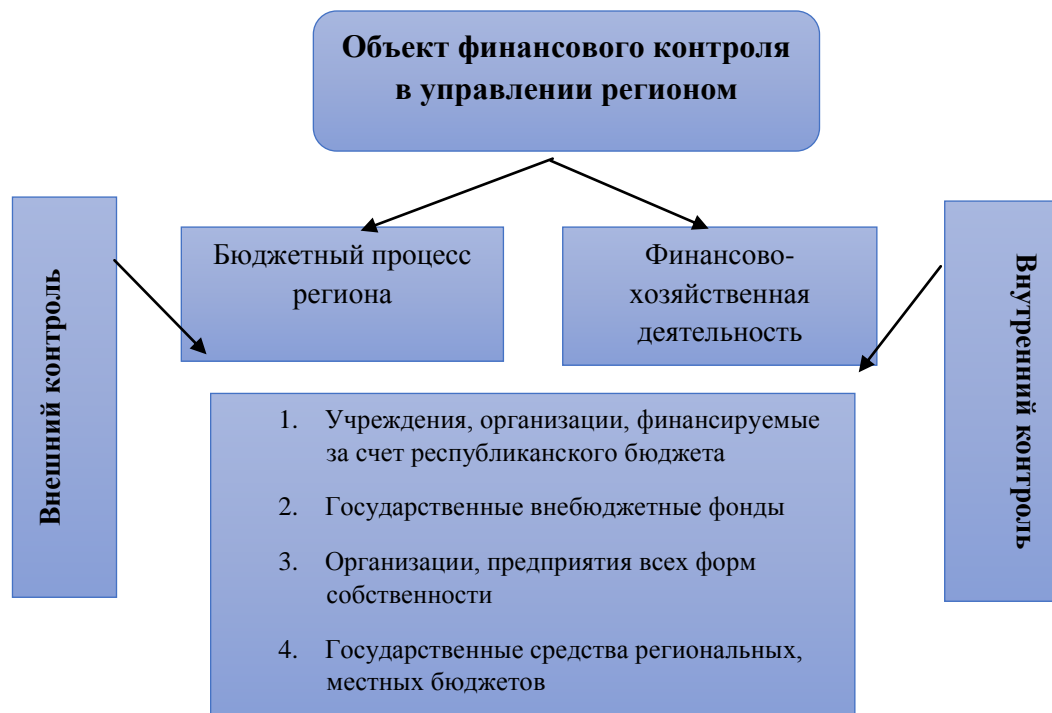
Объект финансового контроля в управлении регионом

Внешний контроль

Бюджетный процесс региона

Финансово-хозяйственная деятельность

Внутренний контроль

1. Учреждения, организации, финансируемые за счет республиканского бюджета

2. Государственные внебюджетные фонды

3. Организации, предприятия всех форм собственности

4. Государственные средства региональных, местных бюджетов